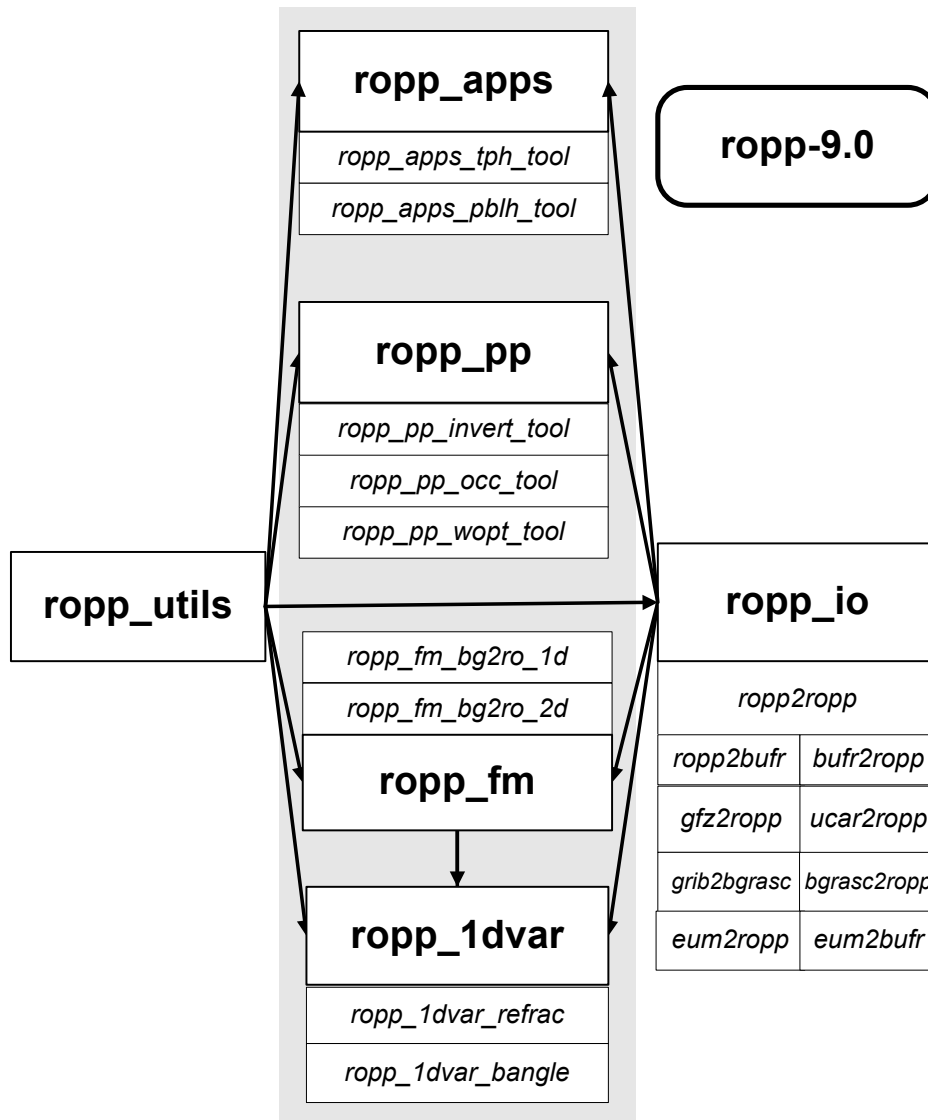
ropp_apps

ropp_apps_tph_tool

ropp_apps_pblh_tool

ropp-9.0

ropp_pp

ropp_pp_invert_tool

ropp_pp_occ_tool

ropp_pp_wopt_tool

ropp_utils

ropp_io

ropp_fm_bg2ro_1d

ropp_fm_bg2ro_2d

ropp_fm

ropp2ropp

| ropp2bufr | bufr2ropp |
|---|---|
| gfz2ropp | ucar2ropp |
| grib2bgrasc | bgrasc2ropp |
| eum2ropp | eum2bufr |

ropp_1dvar

ropp_1dvar_refrac

ropp_1dvar_bangle